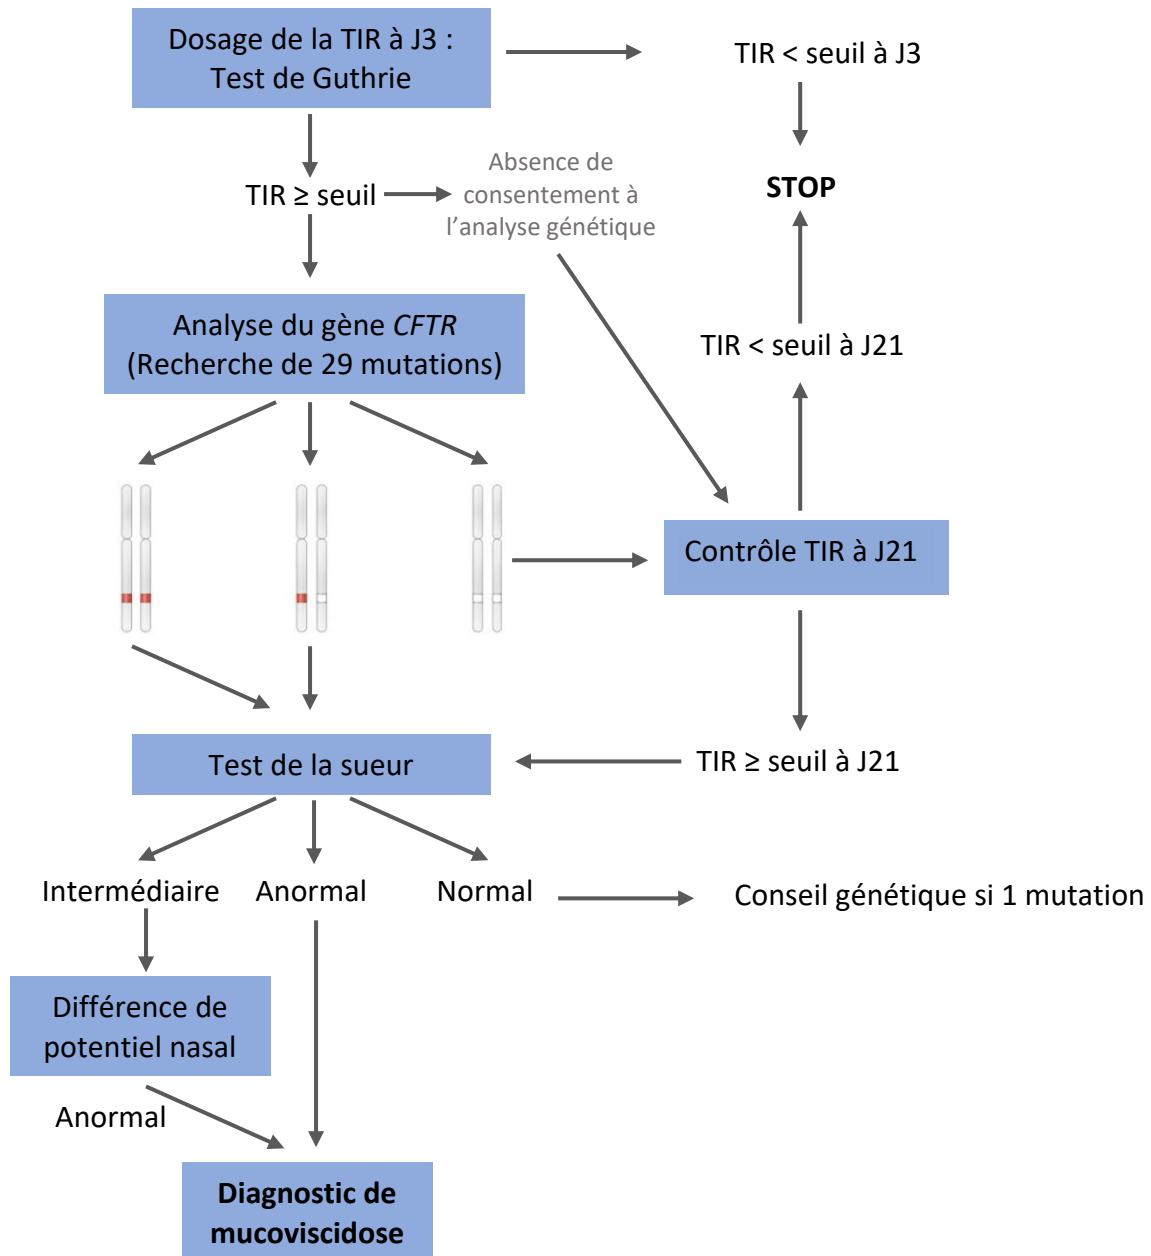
Dosage de la TIR à J3 : Test de Guthrie

TIR < seuil à J3

STOP

TIR ≥ seuil

Absence de consentement à l'analyse génétique

Analyse du gène *CFTR* (Recherche de 29 mutations)

TIR < seuil à J21

Contrôle TIR à J21

Test de la sueur

TIR ≥ seuil à J21

Intermédiaire

Anormal

Normal

Conseil génétique si 1 mutation

Différence de potentiel nasal

Anormal

**Diagnostic de mucoviscidose**